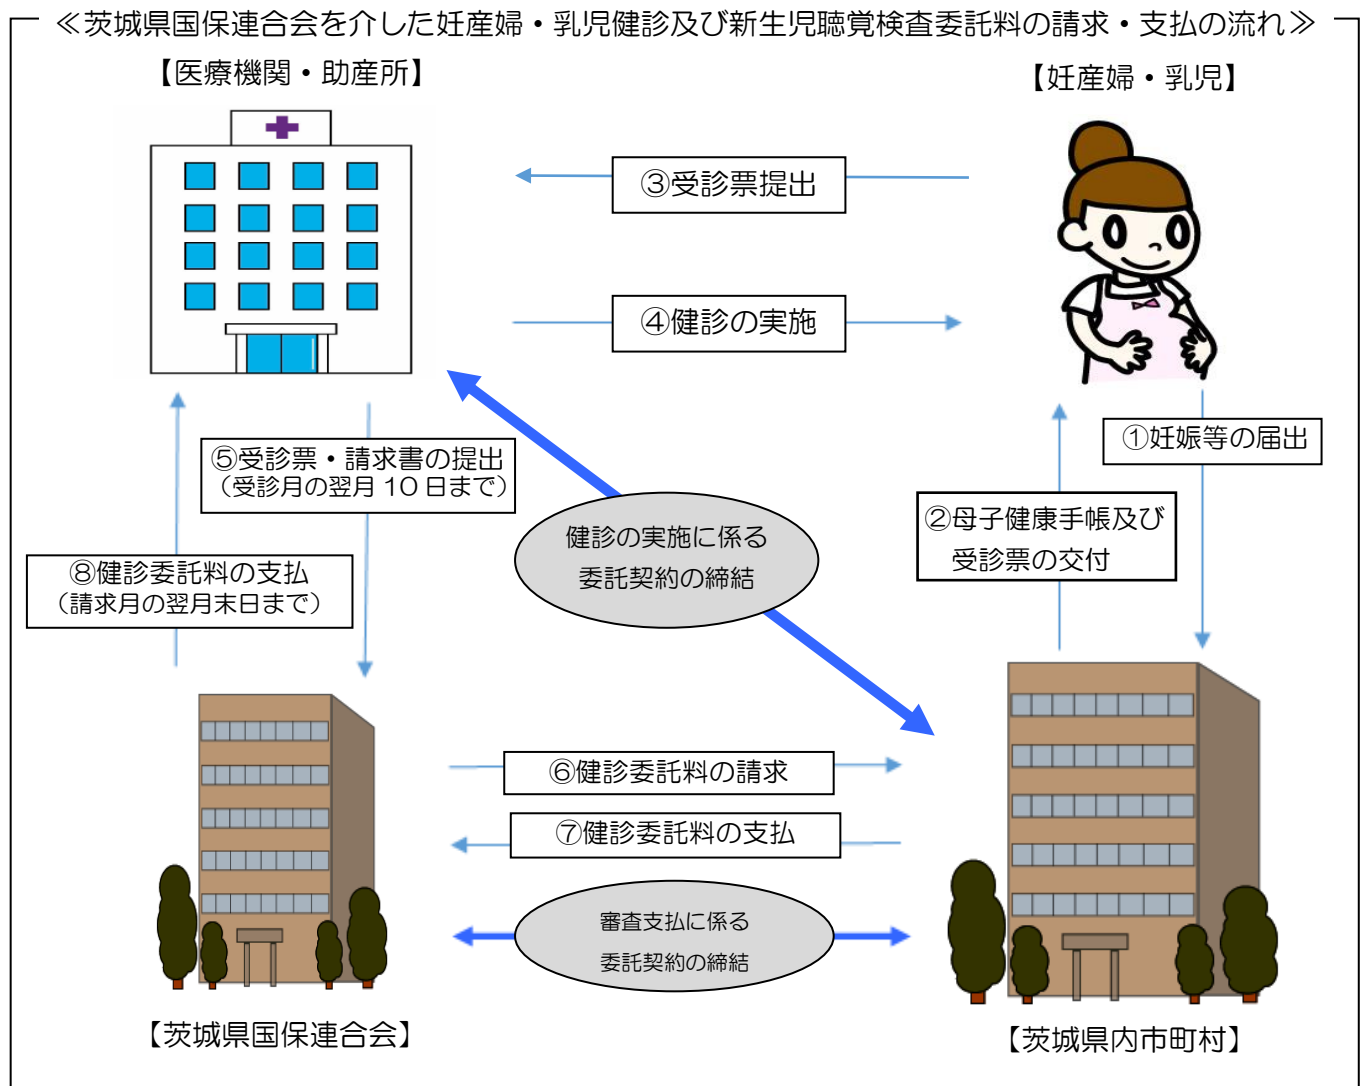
≪茨城県国保連合会を介した妊産婦・乳児健診及び新生児聴覚検査委託料の請求・支払の流れ≫

【医療機関・助産所】

【妊産婦・乳児】

③受診票提出

④健診の実施

①妊娠等の届出

②母子健康手帳及び受診票の交付

⑤受診票・請求書の提出（受診月の翌月 10 日まで）

健診の実施に係る委託契約の締結

⑧健診委託料の支払（請求月の翌月末日まで）

⑥健診委託料の請求

⑦健診委託料の支払

審査支払に係る委託契約の締結

【茨城県国保連合会】

【茨城県内市町村】